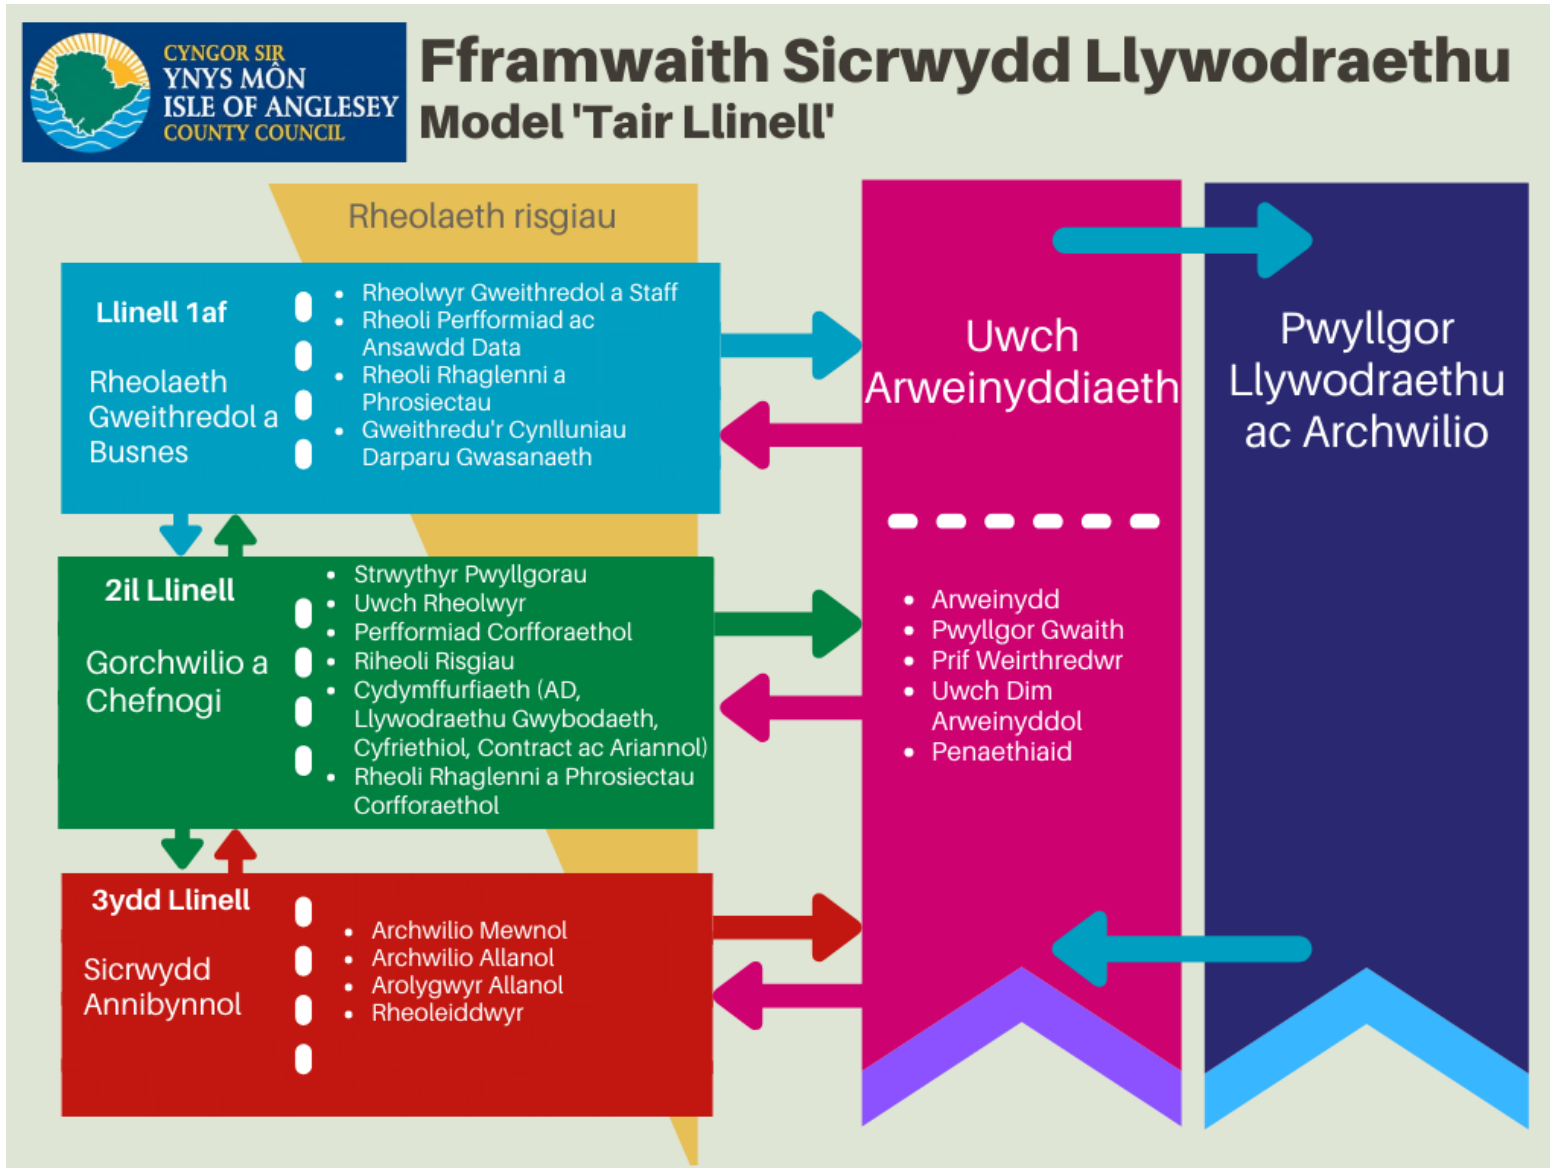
CYNGOR SIR
YNYS MÔN
ISLE OF ANGLESEY
COUNTY COUNCIL

Fframwaith Sicrwydd Llywodraethu
Model 'Tair Llinell'

Rheolaeth risgiau

Llinell 1af

Rheolaeth Gweithredol a Busnes

- Rheolwyr Gweithredol a Staff
- Rheoli Perfformiad ac Ansawdd Data
- Rheoli Rhaglenni a Phrosiectau
- Gweithredu'r Cynlluniau Darparu Gwasanaeth

2il Llinell

Gorchwilio a Chefnogi

- Strwythyr Pwyllgorau
- Uwch Rheolwyr
- Perfformiad Corfforaethol
- Riheoli Risgiau
- Cydymffurfiaeth (AD, Llywodraethu Gwybodaeth, Cyfriethiol, Contract ac Ariannol)
- Rheoli Rhaglenni a Phrosiectau Corfforaethol

3ydd Llinell

Sicrwydd Annibynnol

- Archwilio Mewnol
- Archwilio Allanol
- Arolygwyr Allanol
- Rheoleiddwyr

Uwch Arweinyddiaeth

- Arweinydd
- Pwyllgor Gwaith
- Prif Weirthredwr
- Uwch Dim Arweinyddol
- Penaethiaid

Pwyllgor Llywodraethu ac Archwilio